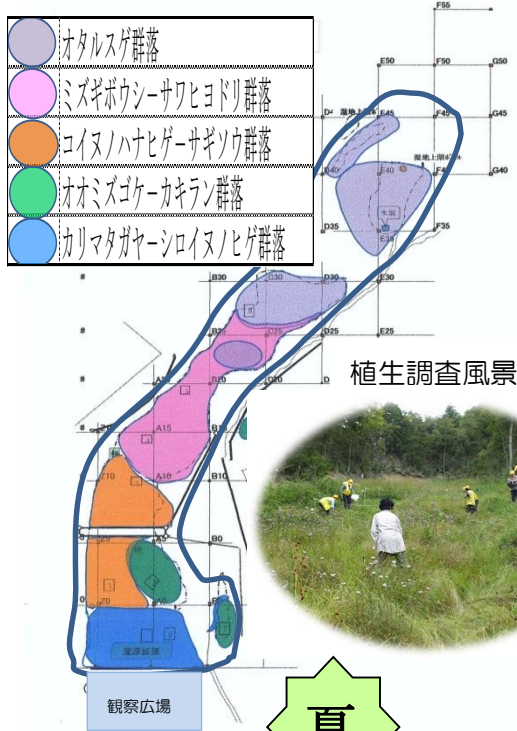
| | |
|---|---|
| | オタルスゲ群落 |
| | ミズギボウシ－サワヒヨドリ群落 |
| | コイヌノハナヒゲ－サギソウ群落 |
| | オオミズゴケ－カキラン群落 |
| | カリマタガヤ－シロイヌノヒゲ群落 |

F55

E50 F50 G50

D45 湿地上部 E45 F45 G45

湿地上部

D40 E40 F40 G40

D35 E35 F35

B30 C30 D30 E30

D25 E25

A15

A10

B10

B0

湿原臨
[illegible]

植生調査風景

観察広場

夏